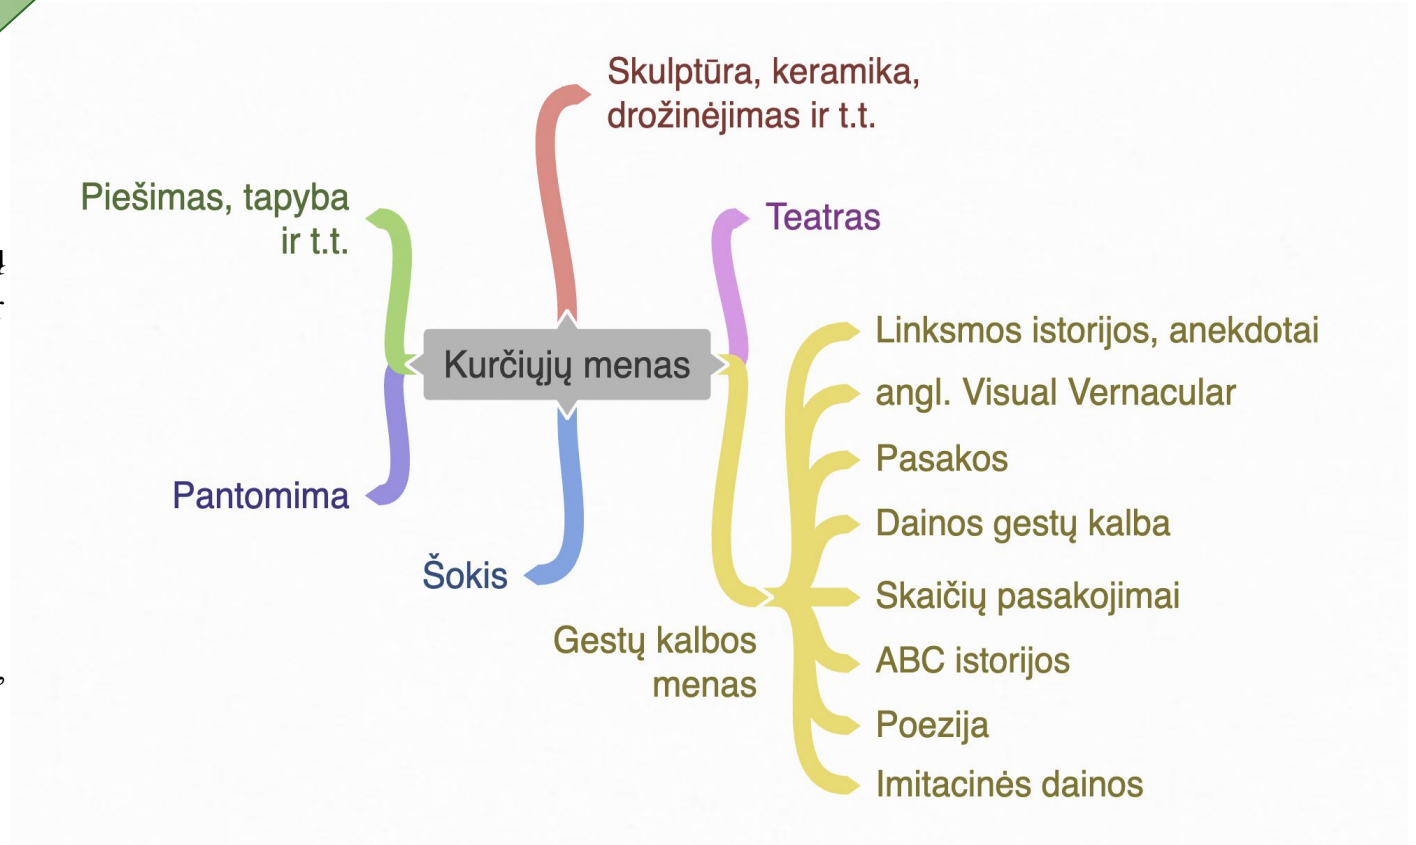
Kurčiųjų menas

Skulptūra, keramika, drožinėjimas ir t.t.

Piešimas, tapyba ir t.t.

Teatras

Pantomima

Šokis

Gestų kalbos menas

Linksmos istorijos, anekdotai

angl. Visual Vernacular

Pasakos

Dainos gestų kalba

Skaičių pasakojimai

ABC istorijos

Poezija

Imitacinės dainos